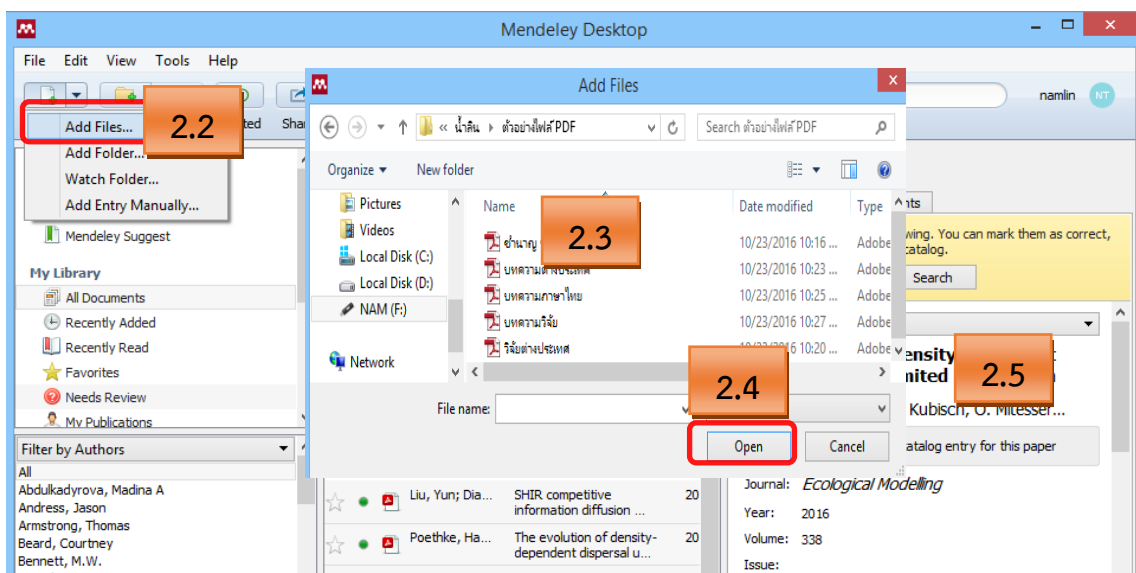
Mendeley Desktop

File Edit View Tools Help

Add Files...
Add Folder...
Watch Folder...
Add Entry Manually...

2.2

ted Sha

Mendeley Suggest

My Library
All Documents
Recently Added
Recently Read
Favorites
Needs Review
My Publications

Filter by Authors
All
Abdulkadyrova, Madina A
Andress, Jason
Armstrong, Thomas
Beard, Courtney
Bennett, M.W.

Add Files

« น้ำลิน › ตัวอย่างไฟล์ PDF
Search ตัวอย่างไฟล์ PDF

Organize ▾ New folder

Pictures
Videos
Local Disk (C:)
Local Disk (D:)
NAM (F:)
Network

| Name | Date modified | Type |
|---|---|---|
| อำนาจ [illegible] | 10/23/2016 10:16 ... | Adobe |
| บทความต่างประเทศ | 10/23/2016 10:23 ... | Adobe |
| บทความภาษาไทย | 10/23/2016 10:25 ... | Adobe |
| บทความวิจัย | 10/23/2016 10:27 ... | Adobe |
| วิจัยต่างประเทศ | 10/23/2016 10:20 ... | Adobe |

2.3

File name:

2.4

Open Cancel

namlin NT

nts
wing. You can mark them as correct, catalog.
Search

ensity
nited

2.5

Kubisch, O. Mitesser...

atalog entry for this paper

Liu, Yun; Dia... SHIR competitive information diffusion ... 20
Poethke, Ha... The evolution of density-dependent dispersal u... 20

Journal: Ecological Modelling
Year: 2016
Volume: 338
Issue: